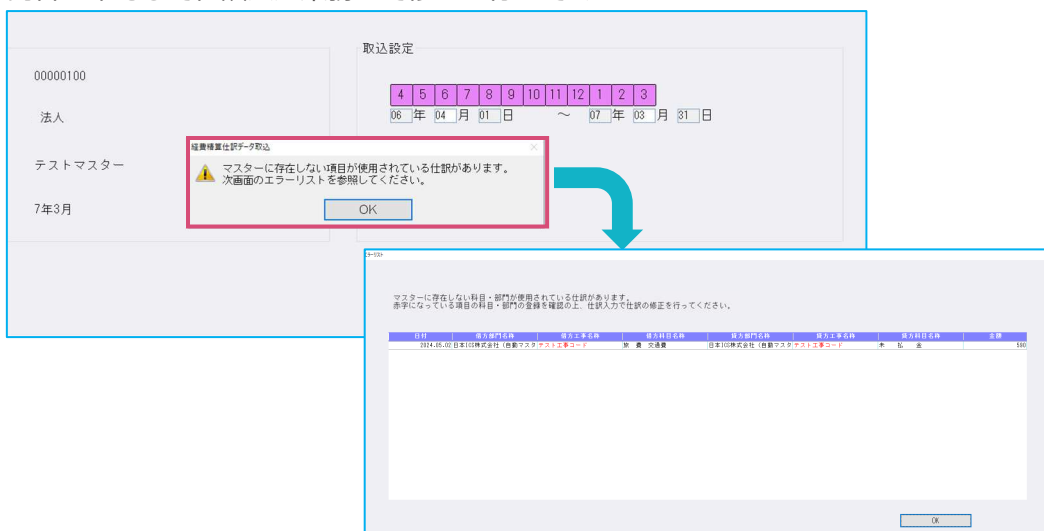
取込設定

00000100

法人

テストマスター

7年3月

| 4 | 5 | 6 | 7 | 8 | 9 | 10 | 11 | 12 | 1 | 2 | 3 |
|---|---|---|---|---|---|---|---|---|---|---|---|

06 年 04 月 01 日 ～ 07 年 03 月 31 日

経費精算仕訳データ取込

マスターに存在しない項目が使用されている仕訳があります。
次画面のエラーリストを参照してください。

OK

エラーリスト

マスターに存在しない科目・部門が使用されている仕訳があります。
赤字になっている項目の科目・部門の登録を確認の上、仕訳入力で仕訳の修正を行ってください。

| 日付 | 借方部門名称 | 借方工事名称 | 借方科目名称 | 貸方部門名称 | 貸方工事名称 | 貸方科目名称 | 金額 |
|---|---|---|---|---|---|---|---|
| 2024.05.02 | 日本ICS株式会社（自動マスタ | テスト工事コード | 旅費交通費 | 日本ICS株式会社（自動マスタ | テスト工事コード | 未払金 | 550 |

OK